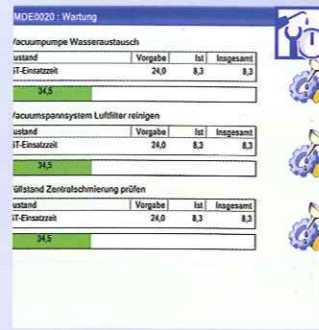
MDE0020 : Wartung

Vacuumpumpe Wasseraustausch

| ustand | Vorgabe | Ist | Insgesamt |
|---|---|---|---|
| T-Einsatzzeit | 24,0 | 8,3 | 8,3 |

34,5

Vacuumspannsystem Luftfilter reinigen

| ustand | Vorgabe | Ist | Insgesamt |
|---|---|---|---|
| T-Einsatzzeit | 24,0 | 8,3 | 8,3 |

34,5

Füllstand Zentralschmierung prüfen

| ustand | Vorgabe | Ist | Insgesamt |
|---|---|---|---|
| T-Einsatzzeit | 24,0 | 8,3 | 8,3 |

34,5